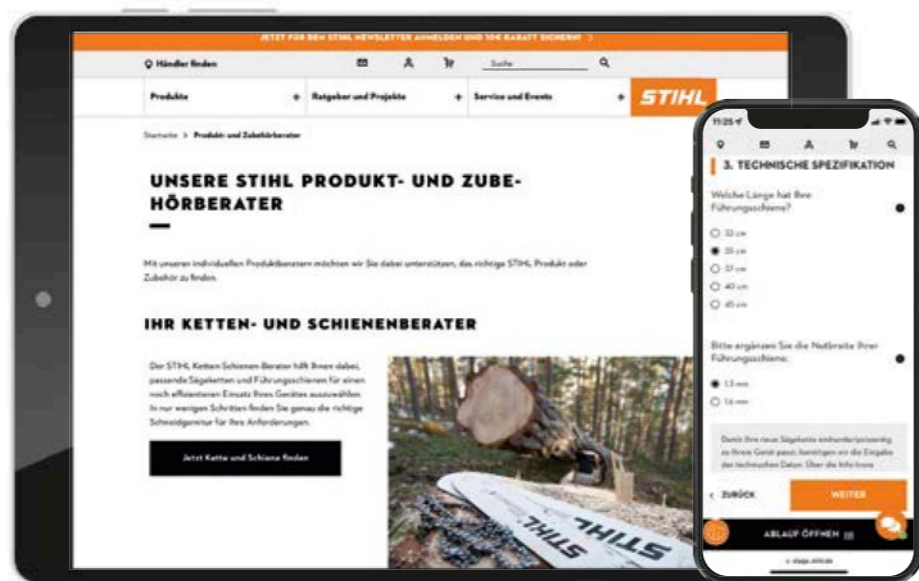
JETZT FÜR DEN STIHL NEWSLETTER ANMELDEN UND 10€ RABATT SICHERN! >

Händler finden

Suche

Produkte +
Ratgeber und Projekte +
Service und Events +

STIHL

Startseite > Produkt- und Zubehörberater

UNSERE STIHL PRODUKT- UND ZUBEHÖRBERATER

Mit unseren individuellen Produktberatern möchten wir Sie dabei unterstützen, das richtige STIHL Produkt oder Zubehör zu finden.

IHR KETTEN- UND SCHIENENBERATER

Der STIHL Ketten-Schienen-Berater hilft Ihnen dabei, passende Sägeketten und Führungsschienen für einen noch effizienteren Einsatz Ihres Gerätes auszuwählen. In nur wenigen Schritten finden Sie genau die richtige Schneidgarnitur für Ihre Anforderungen.

Jetzt Kette und Schiene finden

STIHL

11:25

3. TECHNISCHE SPEZIFIKATION

Welche Länge hat Ihre Führungsschiene?

32 cm
35 cm
37 cm
40 cm
45 cm

Bitte ergänzen Sie die Nutbreite Ihrer Führungsschiene:

1,3 mm
1,6 mm

Damit Ihre neue Sägekette einhundertprozentig zu Ihrem Gerät passt, benötigen wir die Eingabe der technischen Daten. Über die Info-Icons

< ZURÜCK

WEITER

ABLAUF ÖFFNEN

stage.stihl.de